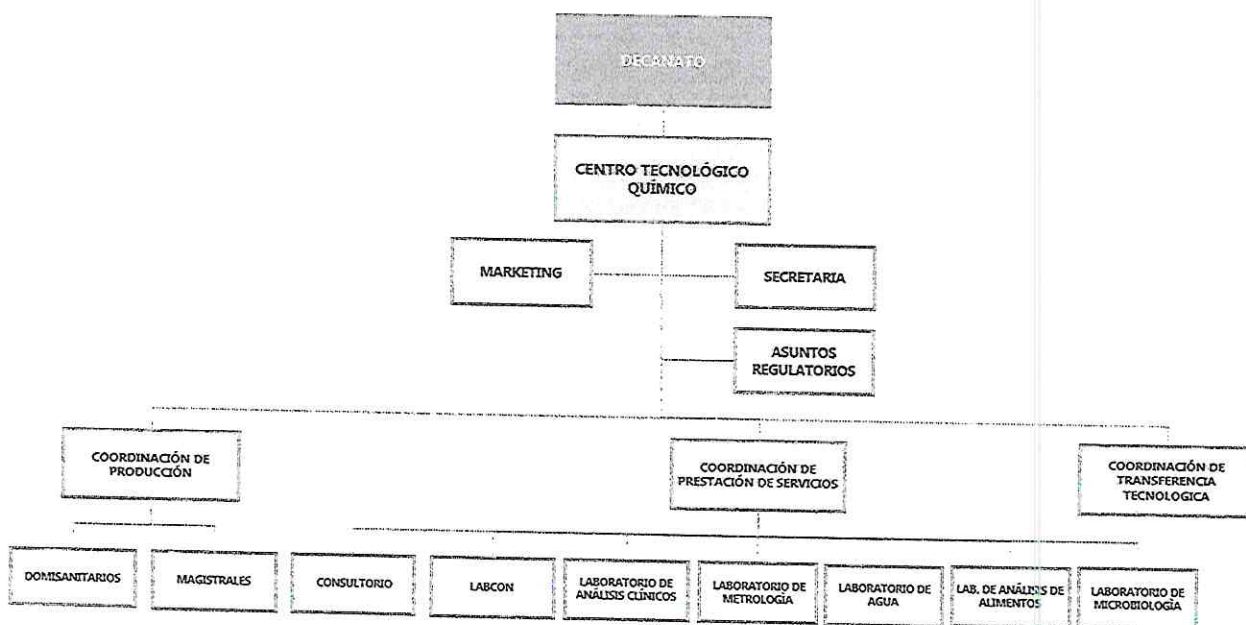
DECANATO

CENTRO TECNOLÓGICO QUÍMICO

MARKETING

SECRETARIA

ASUNTOS REGULATORIOS

COORDINACIÓN DE PRODUCCIÓN

COORDINACIÓN DE PRESTACIÓN DE SERVICIOS

COORDINACIÓN DE TRANSFERENCIA TECNOLOGICA

DOMISANITARIOS

MAGISTRALES

CONSULTORIO

LABCON

LABORATORIO DE ANÁLISIS CLÍNICOS

LABORATORIO DE METROLOGÍA

LABORATORIO DE AGUA

LAB. DE ANÁLISIS DE ALIMENTOS

LABORATORIO DE MICROBIOLOGÍA